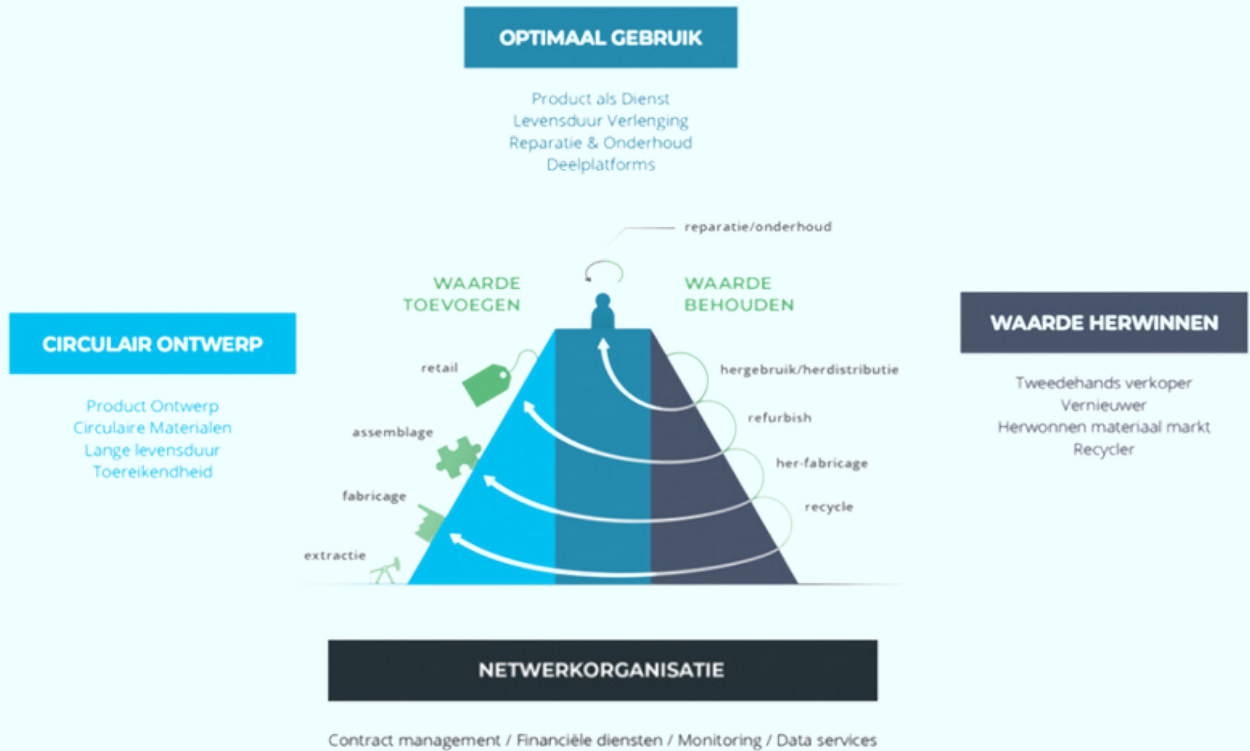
OPTIMAAL GEBRUIK

Product als Dienst
Levensduur Verlenging
Reparatie & Onderhoud
Deelplatforms

reparatie/onderhoud

WAARDE TOEVOEGEN

WAARDE BEHOUDEN

CIRCULAIR ONTWERP

Product Ontwerp
Circulaire Materialen
Lange levensduur
Toereikendheid

WAARDE HERWINNEN

Tweedehands verkoper
Vernieuwer
Herwonnen materiaal markt
Recycler

retail
assemblage
fabricage
extractie

hergebruik/herdistributie
refurbish
her-fabricage
recycle

NETWERKORGANISATIE

Contract management / Financiële diensten / Monitoring / Data services